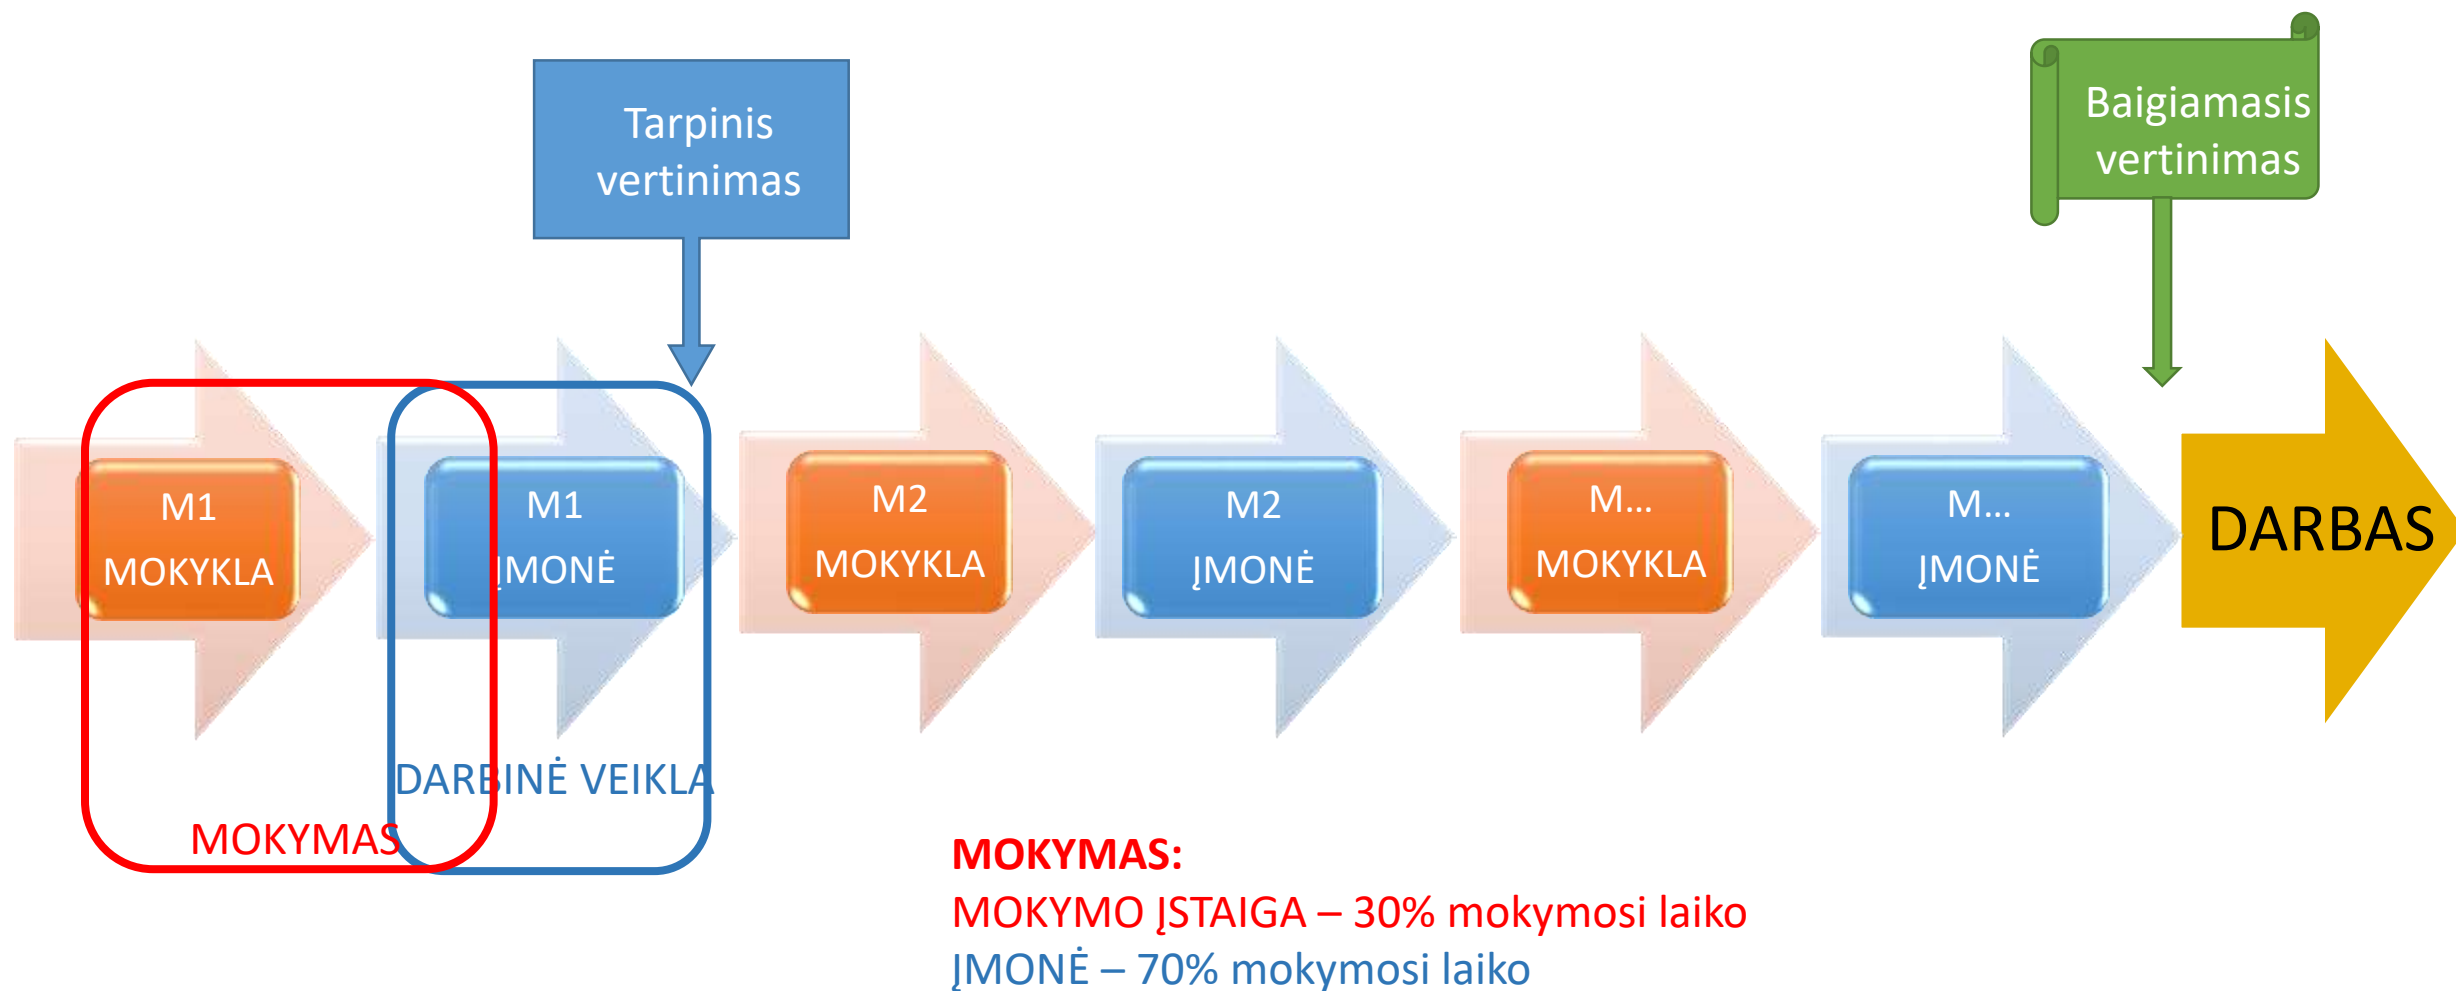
Tarpinis vertinimas

Baigiamasis vertinimas

M1 MOKYKLA

M1 ĮMONĖ

M2 MOKYKLA

M2 ĮMONĖ

M... MOKYKLA

M... ĮMONĖ

DARBAS

DARBINĖ VEIKLA

MOKYMAS

MOKYMAS:
MOKYMO ĮSTAIGA – 30% mokymosi laiko
ĮMONĖ – 70% mokymosi laiko